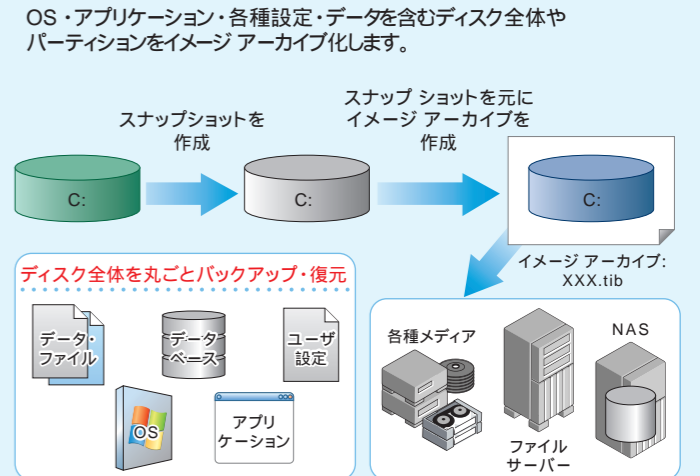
OS・アプリケーション・各種設定・データを含むディスク全体やパーティションをイメージ アーカイブ化します。

スナップショットを作成

スナップ ショットを元にイメージ アーカイブを作成

C:

C:

C:

イメージ アーカイブ: XXX.tib

ディスク全体を丸ごとバックアップ・復元

データ・ファイル

データベース

ユーザ設定

OS

アプリケーション

各種メディア

ファイルサーバー

NAS